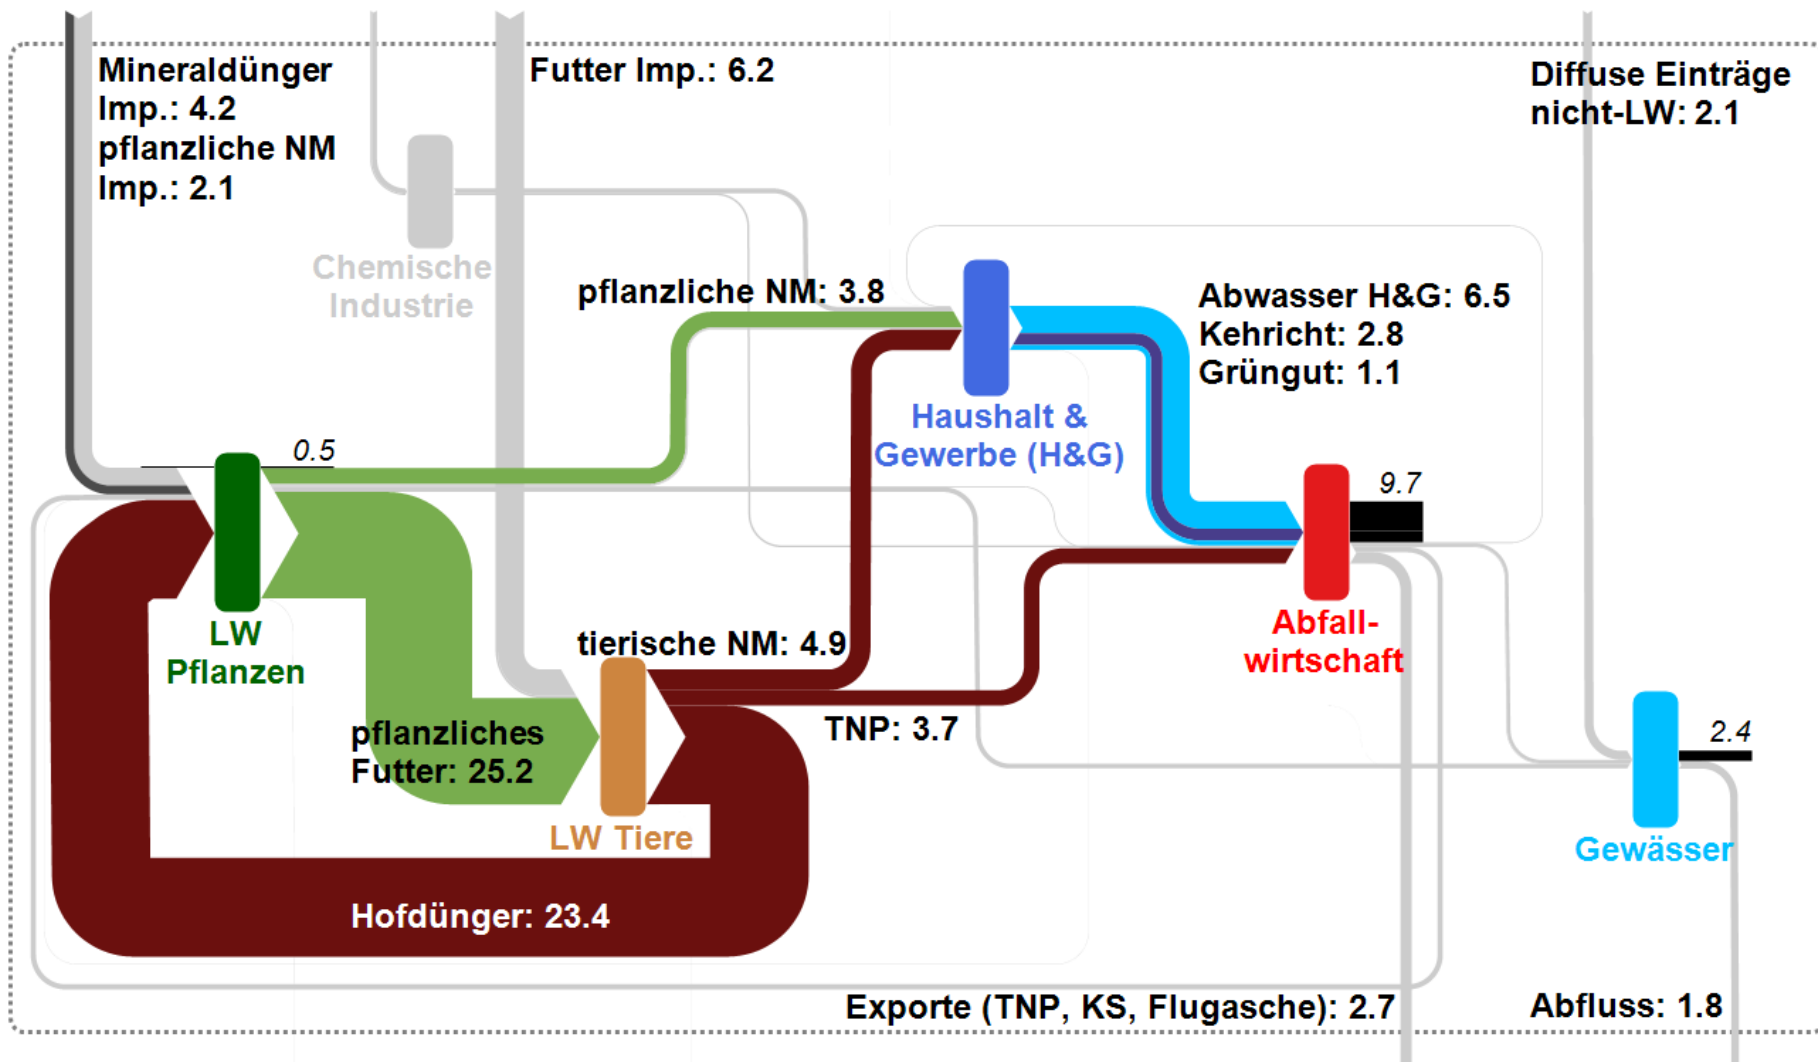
Mineraldünger Imp.: 4.2
pflanzliche NM Imp.: 2.1

Futter Imp.: 6.2

Diffuse Einträge nicht-LW: 2.1

Chemische Industrie

pflanzliche NM: 3.8

Haushalt & Gewerbe (H&G)

Abwasser H&G: 6.5
Kehricht: 2.8
Grüngut: 1.1

0.5

LW Pflanzen

9.7

Abfall-wirtschaft

tierische NM: 4.9

pflanzliches Futter: 25.2

LW Tiere

TNP: 3.7

2.4

Gewässer

Hofdünger: 23.4

Exporte (TNP, KS, Flugasche): 2.7

Abfluss: 1.8